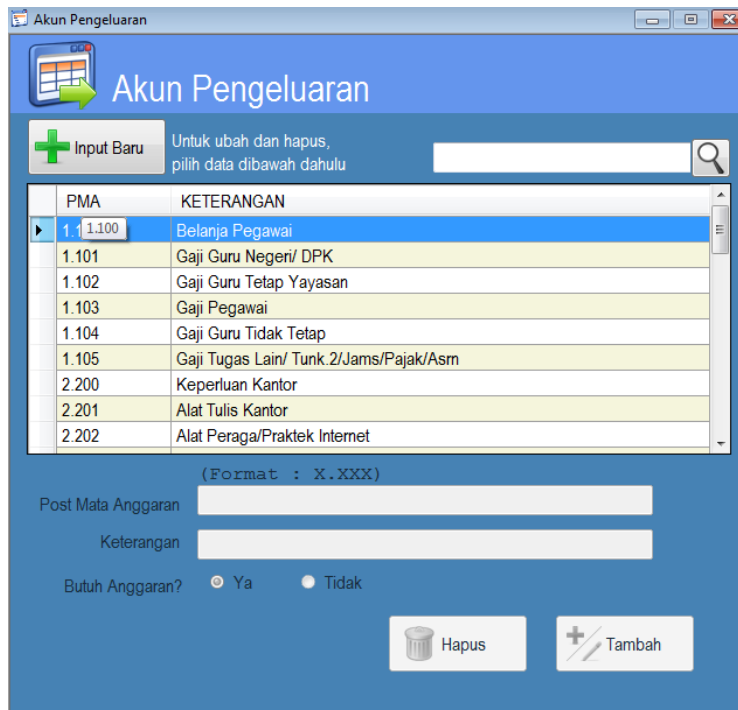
Akun Pengeluaran

Akun Pengeluaran

Input Baru

Untuk ubah dan hapus, pilih data dibawah dahulu

| PMA | KETERANGAN |
|---|---|
| 1.1 1.100 | Belanja Pegawai |
| 1.101 | Gaji Guru Negeri/ DPK |
| 1.102 | Gaji Guru Tetap Yayasan |
| 1.103 | Gaji Pegawai |
| 1.104 | Gaji Guru Tidak Tetap |
| 1.105 | Gaji Tugas Lain/ Tunk.2/Jams/Pajak/Asrn |
| 2.200 | Keperluan Kantor |
| 2.201 | Alat Tulis Kantor |
| 2.202 | Alat Peraga/Praktek Internet |

(Format : X.XXX)

Post Mata Anggaran

Keterangan

Butuh Anggaran? Ya Tidak

Hapus

Tambah